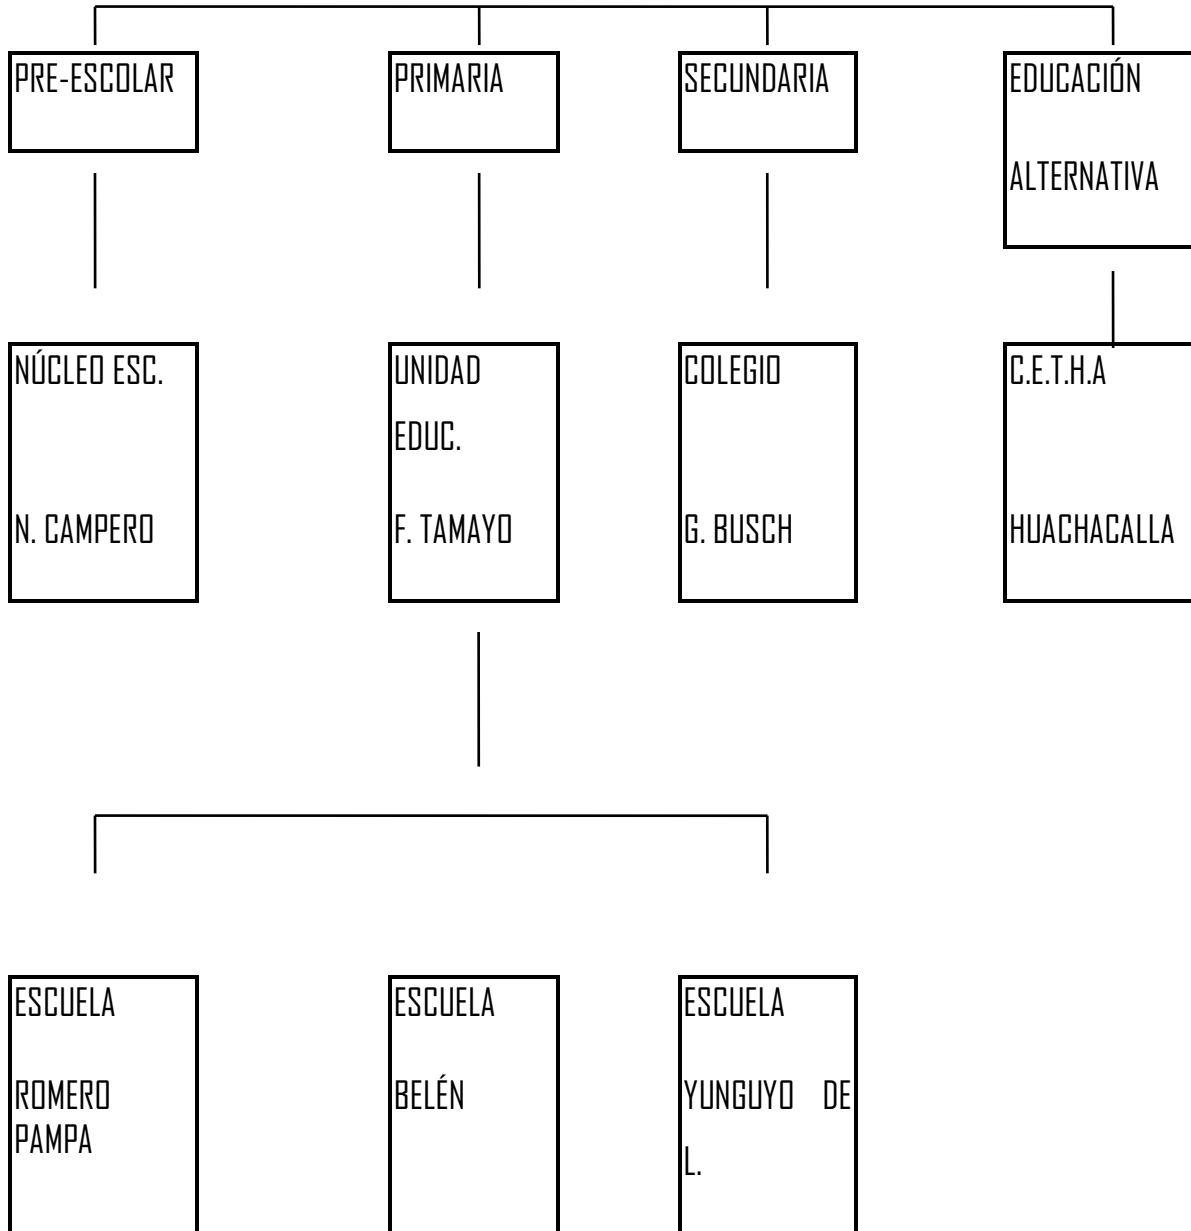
PRE-ESCOLAR

PRIMARIA

SECUNDARIA

EDUCACIÓN ALTERNATIVA

NÚCLEO ESC. N. CAMPERO

UNIDAD EDUC. F. TAMAYO

COLEGIO G. BUSCH

C.E.T.H.A HUACHACALLA

ESCUELA ROMERO PAMPA

ESCUELA BELÉN

ESCUELA YUNGUYO DE L.